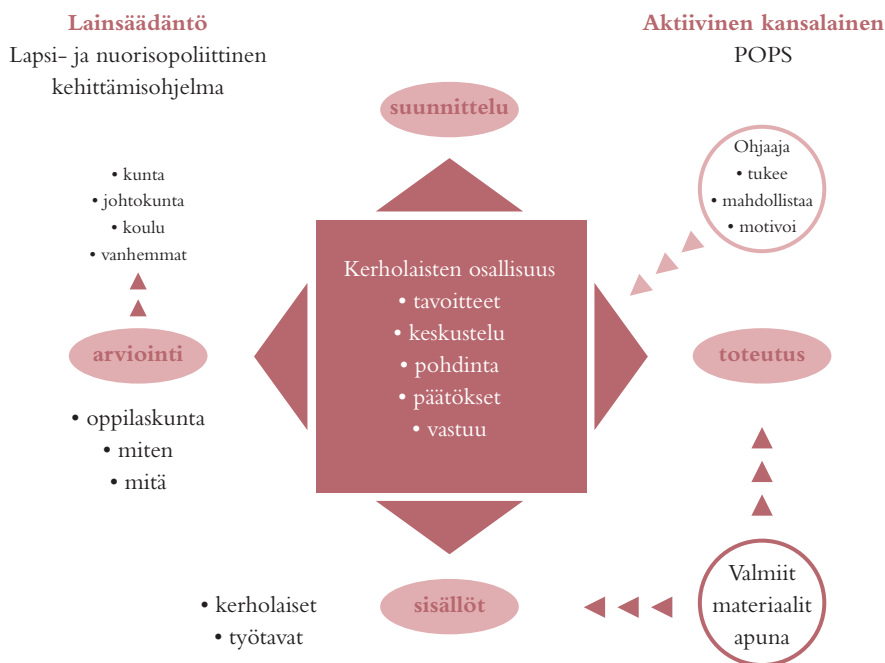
Lainsäädäntö
Lapsi- ja nuorisopoliittinen kehittämisohjelma

Aktiivinen kansalainen
POPS

suunnittelu

• kunta
• johtokunta
• koulu
• vanhemmat

Ohjaaja
• tukee
• mahdollistaa
• motivoi

Kerholaisten osallisuus
• tavoitteet
• keskustelu
• pohdinta
• päätökset
• vastuu

arviointi

toteutus

• oppilaskunta
• miten
• mitä

• kerholaiset
• työtavat

sisällöt

Valmiit materiaalit apuna